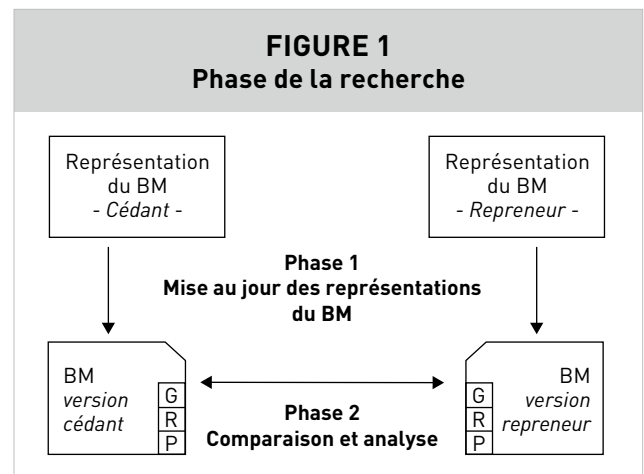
FIGURE 1
Phase de la recherche

Représentation du BM
- Cédant -

Représentation du BM
- Repreneur -

Phase 1
Mise au jour des représentations du BM

BM
version cédant

G
R
P

Phase 2
Comparaison et analyse

G
R
P

BM
version repreneur